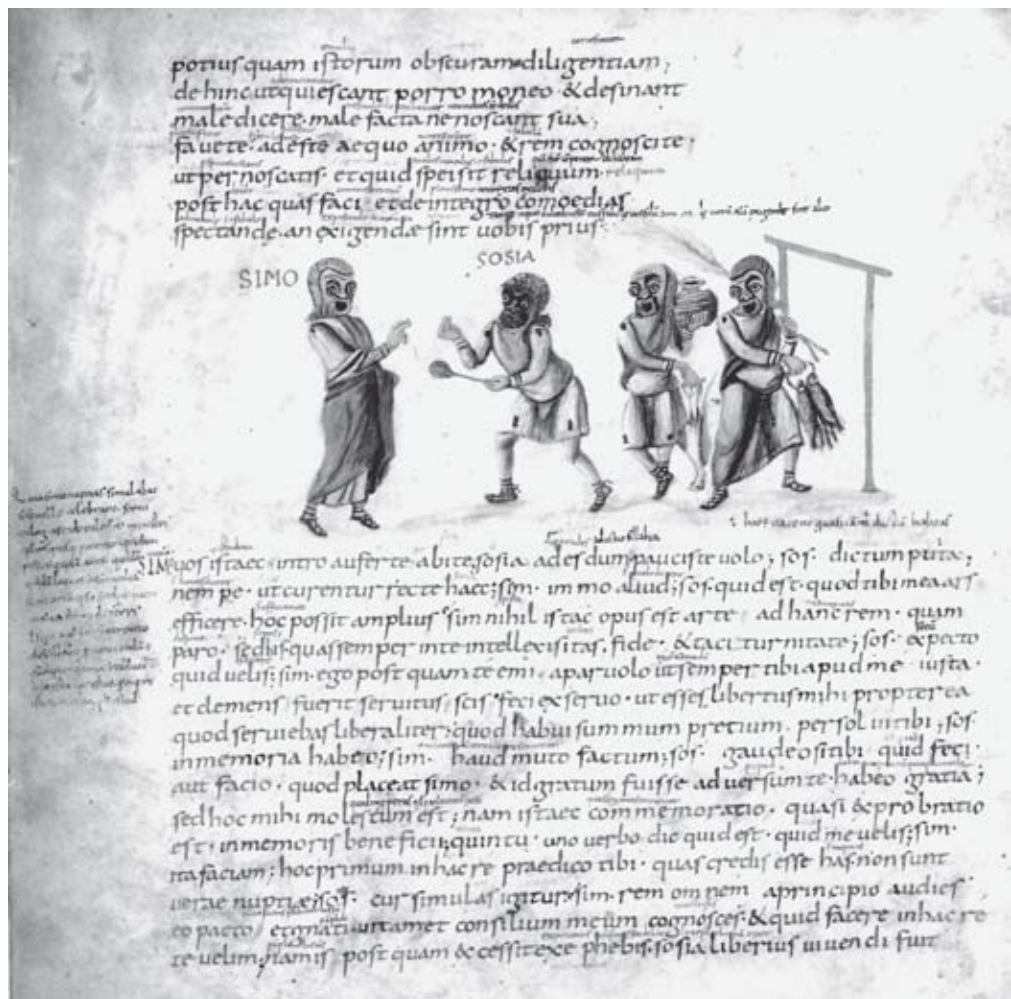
potius quam istorum obscuram diligentiam;
de hinc ut quiescant porro moneo & desinant
male dicere male facta ne noscant sua.
fauete adeste aequo animo · & rem cognoscite
ut pernoscatis · et quid spei sit reliquum
post hac quas faciet de integro comoedias
spectandae an exigendae sint uobis prius.

SIMO

SOSIA

SIM. uos istaec intro auferte abite sosia ad es dum paucis te uolo; sos. dictum puta;
nempe · ut curentur recte haec; sim. immo aliud; sos. quid est · quod tibi mea ars
efficere · hoc possit amplius sim nihil istac opus est arte · ad hanc rem · quam
paro · sed hisquas semper inte intellexi sitas, fide · & taciturnitate; sos. expecto
quid uelis; sim. ego post quam te emi · a paruolo ut semper tibi apud me · iusta ·
et clemens fuerit seruitus; scis · feci ex seruo · ut esses libertus mihi propterea
quod seruiebas liberaliter; quod habui summum pretium · persolui tibi; sos.
in memoria habeo; sim. haud muto factum; sos. gaudeo si tibi quid feci ·
aut facio · quod placeat simo · & id gratum fuisse aduersum te · habeo gratia;
sed hoc mihi molestum est; nam istaec commemoratio · quasi exprobratio
est · inmemoris benefici; quin tu · uno uerbo dic quid est · quid me uelis; sim.
ita faciam; hoc primum in hac re praedico tibi · quas credis esse has non sunt
uerae nuptiae; sos. cur simulas igitur; sim. rem omnem a principio audies
eo pacto · et gnati uitam et consilium meum cognosces & quid facere in hac re
te uelim; nam is · post quam excessit ex ephebis; sosia liberius uiuendi fuit